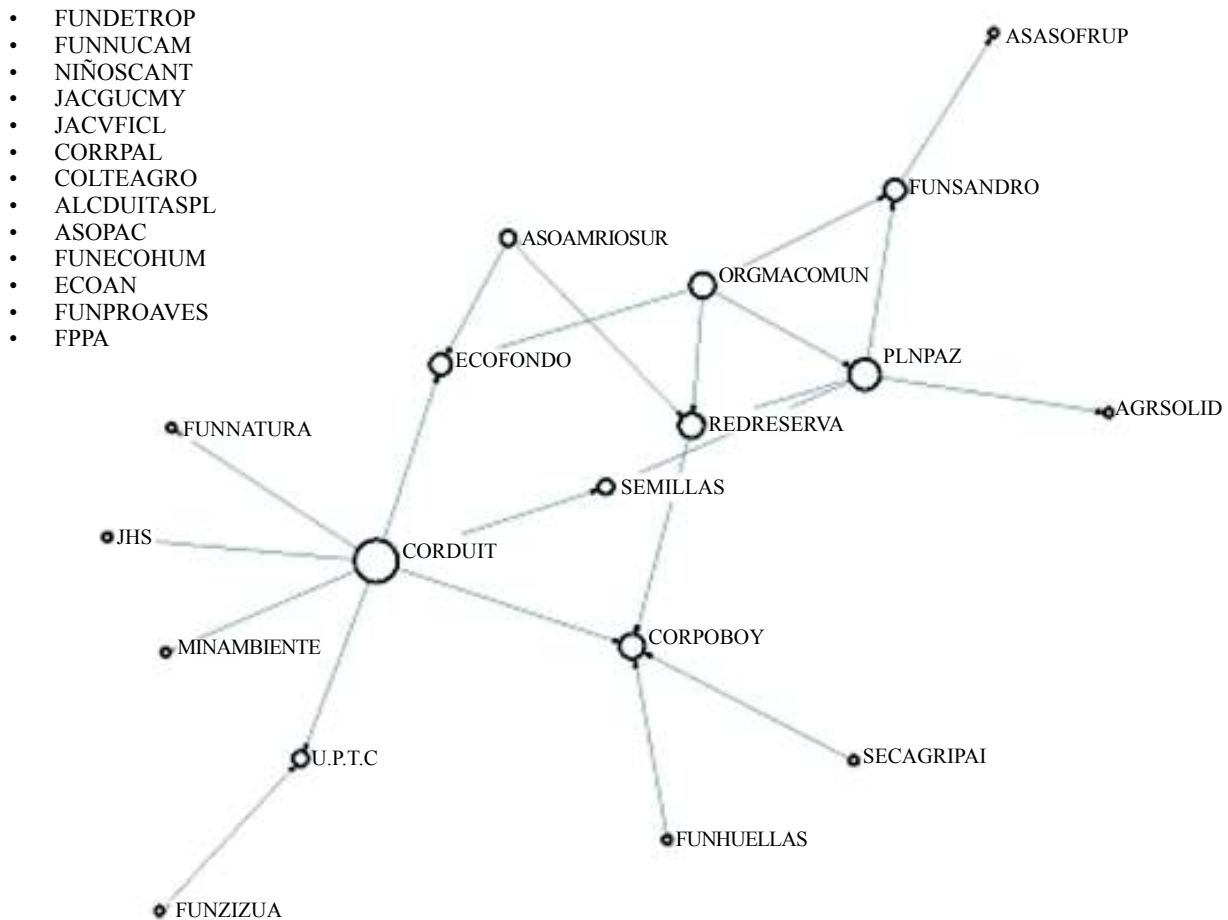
- FUNDETROP
- FUNNUCAM
- NIÑOSCANT
- JACGUCMY
- JACVFICL
- CORRPAL
- COLTEAGRO
- ALCDUITASPL
- ASOPAC
- FUNECOHUM
- ECOAN
- FUNPROAVES
- FPPA

ASASOFRUP
FUNSANDRO
ASOAMRIOSUR
ORGMACOMUN
ECOFONDO
PLNPAZ
REDRESERVA
AGRSOLID
FUNNATURA
SEMILLAS
JHS
CORDUIT
CORPOBOY
MINAMBIENTE
U.P.T.C
SECAGRIPAI
FUNHUELLAS
FUNZIZUA